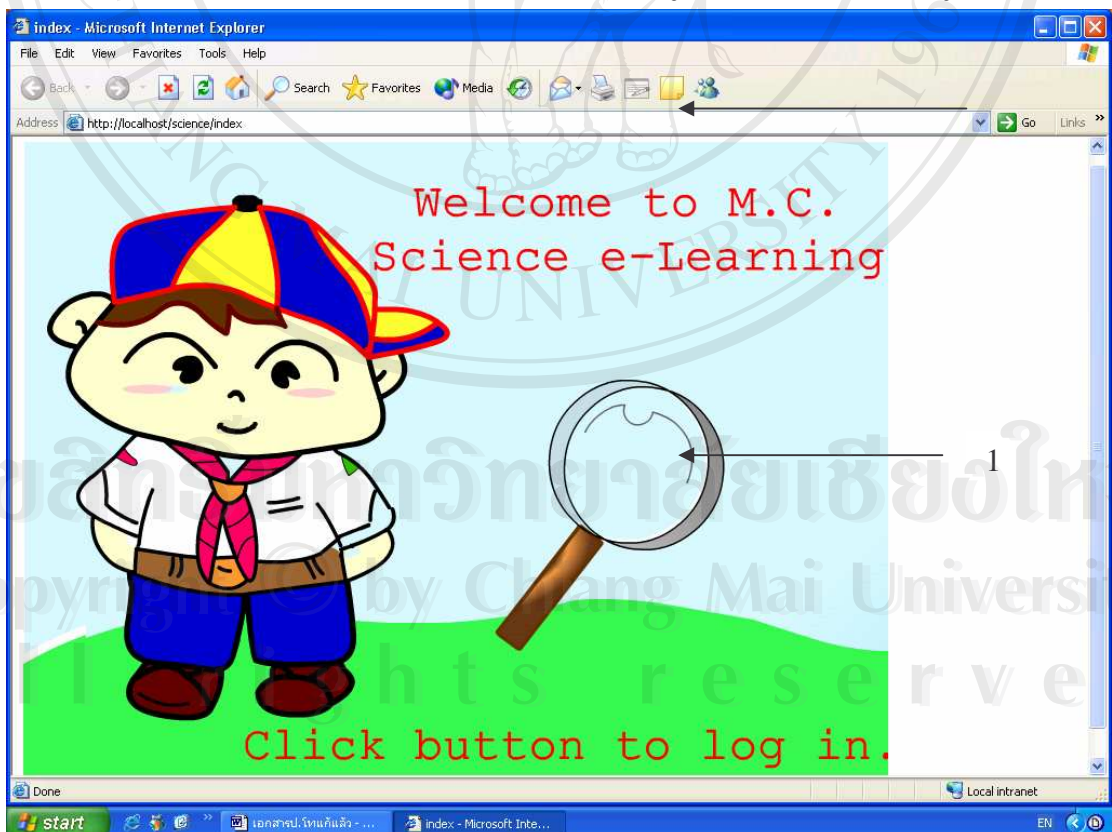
index - Microsoft Internet Explorer

File Edit View Favorites Tools Help

Back Search Favorites Media

Address http://localhost/science/index Go Links »

Welcome to M.C. Science e-Learning

1

Click button to log in.

Done Local intranet

start เอกสารป.โทแก้แล้ว - ... index - Microsoft Inte... EN

ลิขสิทธิ์มหาวิทยาลัยเชียงใหม่
Copyright © by Chiang Mai University
All rights reserved